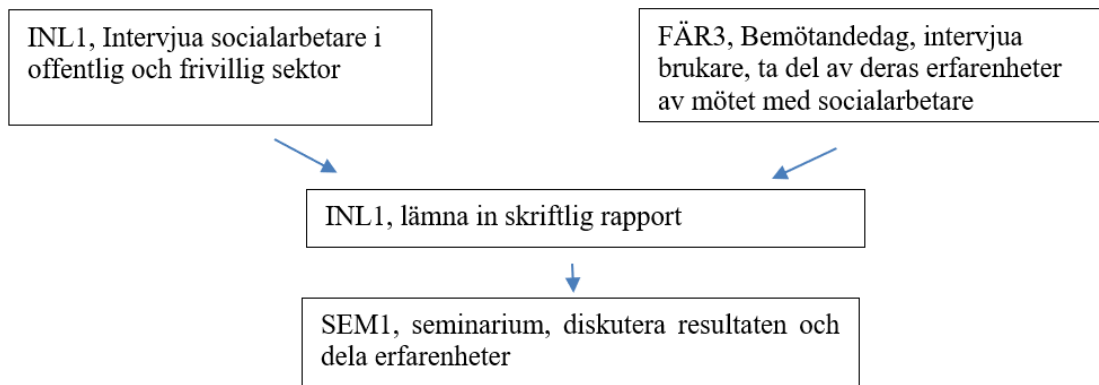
INL1, Intervjua socialarbetare i offentlig och frivillig sektor

FÄR3, Bemötandedag, intervjua brukare, ta del av deras erfarenheter av mötet med socialarbetare

INL1, lämna in skriftlig rapport

SEM1, seminarium, diskutera resultaten och dela erfarenheter